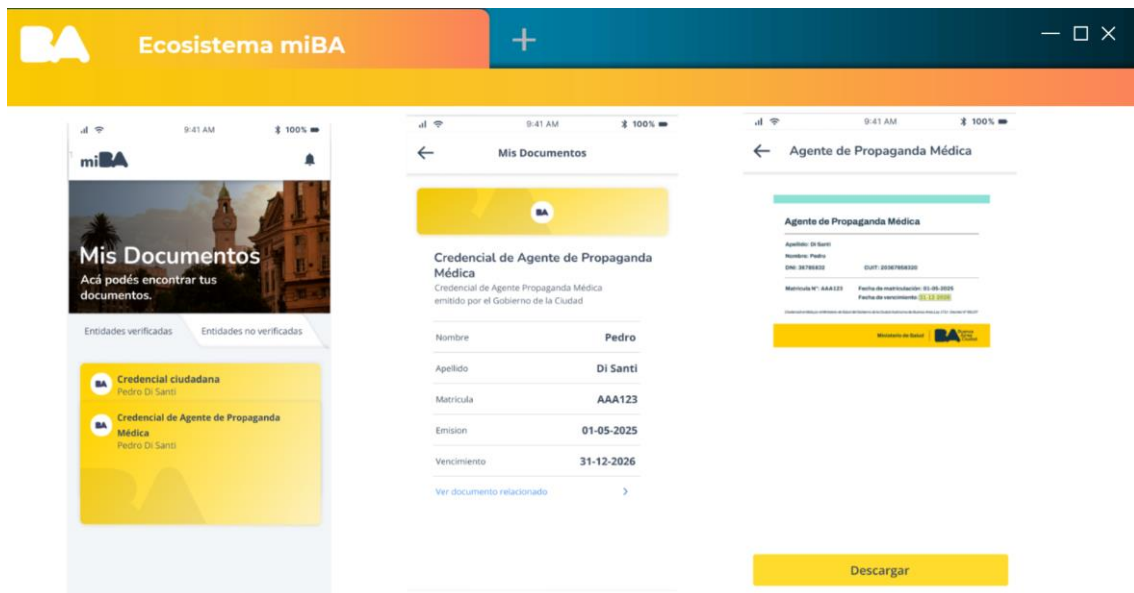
BA Ecosistema miBA +

9:41 AM 100%

miBA

Mis Documentos
Acá podés encontrar tus documentos.

Entidades verificadas | Entidades no verificadas

BA Credencial ciudadana
Pedro Di Santi

BA Credencial de Agente de Propaganda Médica
Pedro Di Santi

9:41 AM 100%

← Mis Documentos

BA

Credencial de Agente de Propaganda Médica
Credencial de Agente Propaganda Médica emitido por el Gobierno de la Ciudad

| | |
|---|---|
| Nombre | Pedro |
| Apellido | Di Santi |
| Matricula | AAA123 |
| Emision | 01-05-2025 |
| Vencimiento | 31-12-2026 |

Ver documento relacionado >

9:41 AM 100%

← Agente de Propaganda Médica

Agente de Propaganda Médica
Apellido: Di Santi
Nombre: Pedro
DNI: 26785832 CUIT: 20367958320
Matricula N°: AAA123 Fecha de matriculación: 01-05-2025
Fecha de vencimiento: 31-12-2026
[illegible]
Ministerio de Salud BA Buenos Aires Ciudad

Descargar